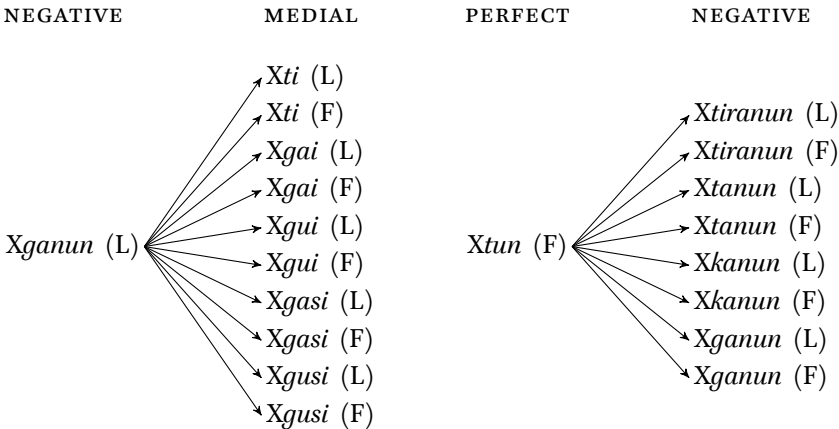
NEGATIVE MEDIAL

Xganun (L)

Xti (L)
Xti (F)
Xgai (L)
Xgai (F)
Xgui (L)
Xgui (F)
Xgasi (L)
Xgasi (F)
Xgusi (L)
Xgusi (F)

PERFECT NEGATIVE

Xtun (F)

Xtiranun (L)
Xtiranun (F)
Xtanun (L)
Xtanun (F)
Xkanun (L)
Xkanun (F)
Xganun (L)
Xganun (F)